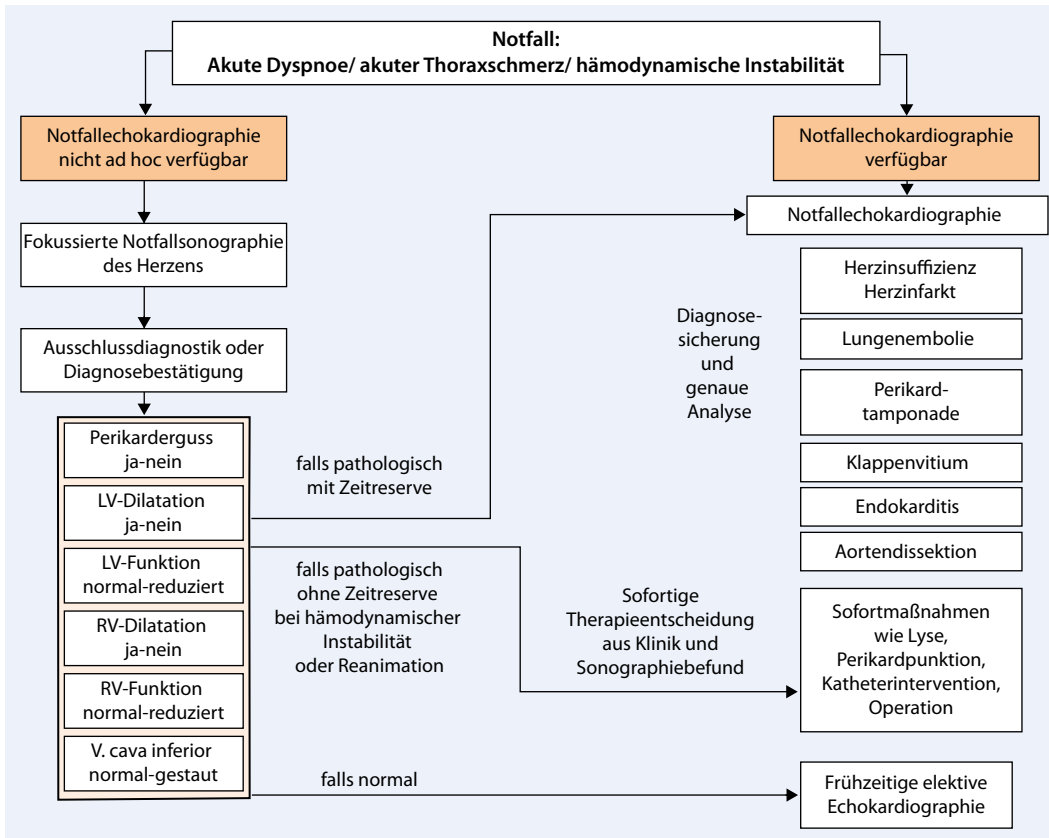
Notfall:
Akute Dyspnoe/ akuter Thoraxschmerz/ hämodynamische Instabilität

Notfallechokardiographie nicht ad hoc verfügbar

Notfallechokardiographie verfügbar

Fokussierte Notfallsonographie des Herzens

Ausschlussdiagnostik oder Diagnosebestätigung

Perikarderguss ja-nein

LV-Dilatation ja-nein

LV-Funktion normal-reduziert

RV-Dilatation ja-nein

RV-Funktion normal-reduziert

V. cava inferior normal-gestaut

falls pathologisch mit Zeitreserve

falls pathologisch ohne Zeitreserve bei hämodynamischer Instabilität oder Reanimation

falls normal

Notfallechokardiographie

Diagnosesicherung und genaue Analyse

Herzinsuffizienz Herzinfarkt

Lungenembolie

Perikardtamponade

Klappenvitium

Endokarditis

Aortendissektion

Sofortige Therapieentscheidung aus Klinik und Sonographiebefund

Sofortmaßnahmen wie Lyse, Perikardpunktion, Katheterintervention, Operation

Frühzeitige elektive Echokardiographie